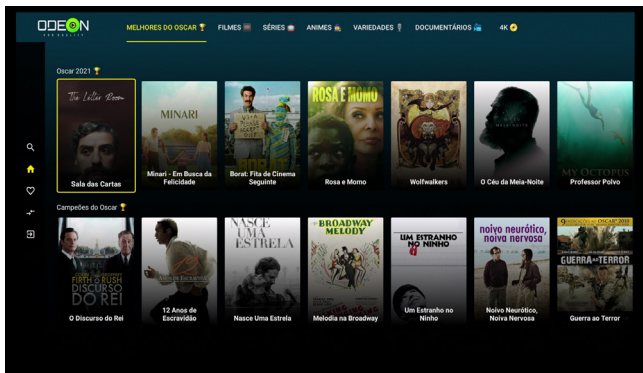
ODEON
MELHORES DO OSCAR FILMES SÉRIES ANIMES VARIEDADES DOCUMENTÁRIOS 4K

Oscar 2021

The Letter Room
Sala das Cartas

MINARI
Minari - Em Busca da Felicidade

Borat: Fita de Cinema Seguinte

ROSA E MOMO
Rosa e Momo

Wolfwalkers

O Céu da Meia-Noite

MY OCTOPUS
Professor Polvo

Campeões do Oscar

FIRTH & RUSH
DISCURSO DO REI
O Discurso do Rei

12 Anos de Escravidão

NASCE UMA ESTRELA
Nasce Uma Estrela

BROADWAY MELODY
Melodia na Broadway

UM ESTRANHO NO NINHO
Um Estranho no Ninho

noivo neurótico, noiva nervosa
Noivo Neurótico, Noiva Nervosa

GUERRA AO TERROR
Guerra ao Terror